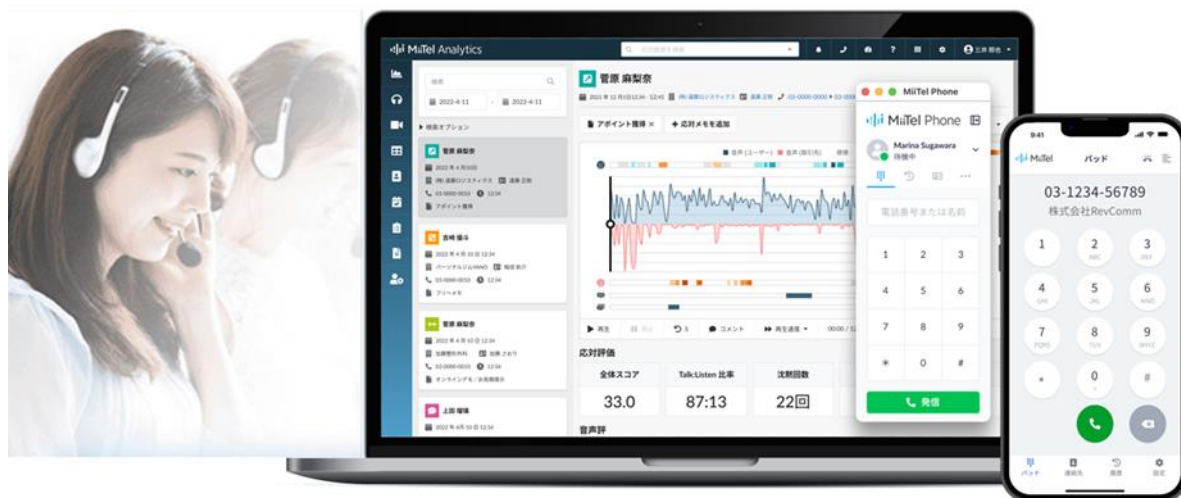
MiiTel Analytics

検索

2022-4-11 - 2022-4-11

検索オプション

菅原 麻梨奈

2022年4月11日

(株)遠藤ロジスティクス 遠藤 正樹

03-0000-0010 12:34

アポイント獲得

宮崎 雄斗

2022年4月10日 12:34

パーソナルジムMAO 梅原 拓汀

03-0000-0010 12:34

フリーメモ

菅原 麻梨奈

2022年4月10日 12:34

加藤整形外科 加藤 さおり

03-0000-0010 12:34

オンライン打ち合わせ

上田 優佳

2022年4月10日 12:34

菅原 麻梨奈

アポイント獲得 ×

+ 応対メモを追加

音声(ユーザー) 音声(顧客)

再生

5

コメント

再生速度

00:00 /

応対評価

| 全体スコア | Talk:Listen 比率 | 沈黙回数 |
|---|---|---|
| 33.0 | 87:13 | 22回 |

音声評

MiiTel Phone

MiiTel Phone

Marina Sugawara

待機中

電話番号または名前

1 2 3
4 5 6
7 8 9
* 0 #

発信

9:41

MiiTel

パッド

03-1234-56789

株式会社RevComm

1
2 ABC
3 DEF
4 GHI
5 JKL
6 MNO
7 PQRS
8 TUV
9 WXYZ
*
0 +
#

パッド 連絡先 履歴 設定